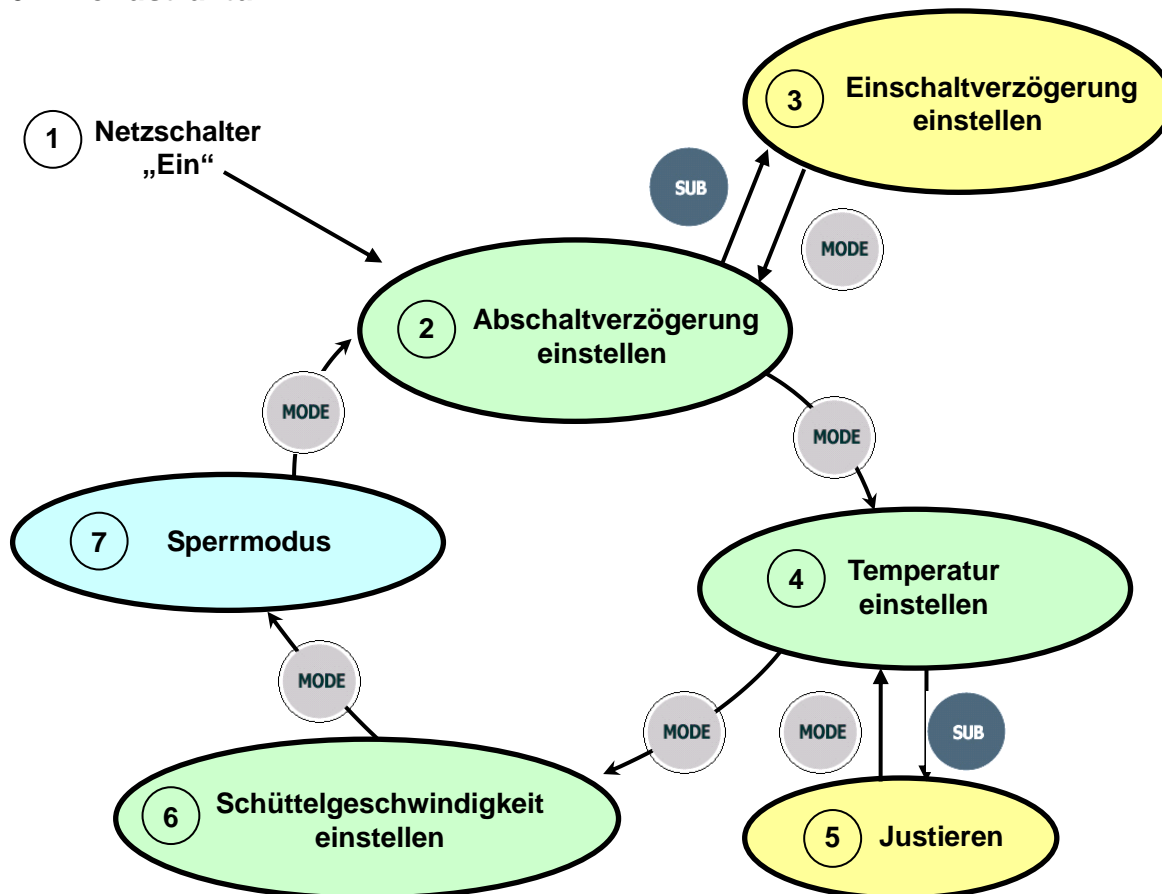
1 Netzschalter „Ein“

3 Einschaltverzögerung einstellen

SUB

MODE

2 Abschaltverzögerung einstellen

MODE

MODE

7 Sperrmodus

4 Temperatur einstellen

MODE

MODE

MODE

SUB

6 Schüttelgeschwindigkeit einstellen

5 Justieren